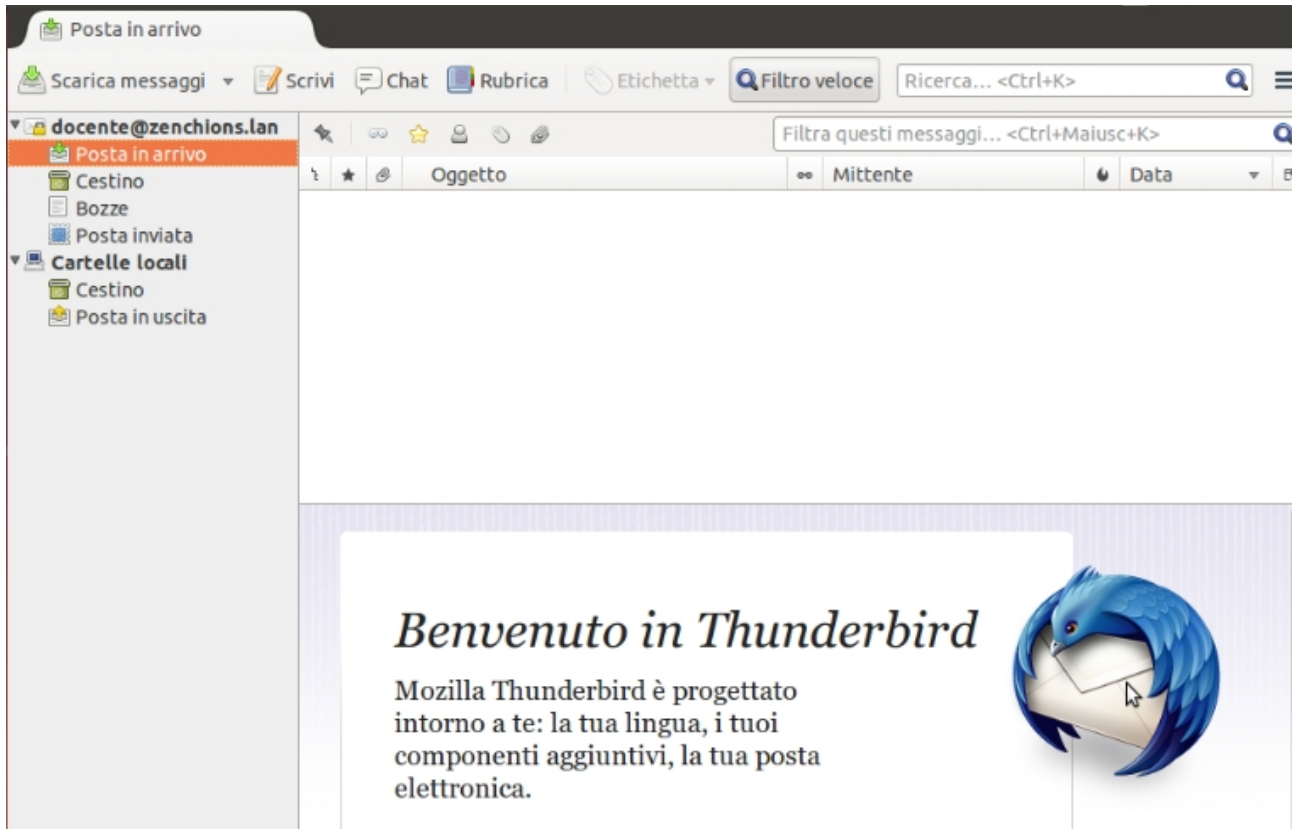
Posta in arrivo

Scarica messaggi Scrivi Chat Rubrica Etichetta Filtro veloce Ricerca… <Ctrl+K>

docente@zenchions.lan
Posta in arrivo
Cestino
Bozze
Posta inviata
Cartelle locali
Cestino
Posta in uscita

Filtra questi messaggi… <Ctrl+Maiusc+K>

Oggetto Mittente Data

Benvenuto in Thunderbird

Mozilla Thunderbird è progettato intorno a te: la tua lingua, i tuoi componenti aggiuntivi, la tua posta elettronica.